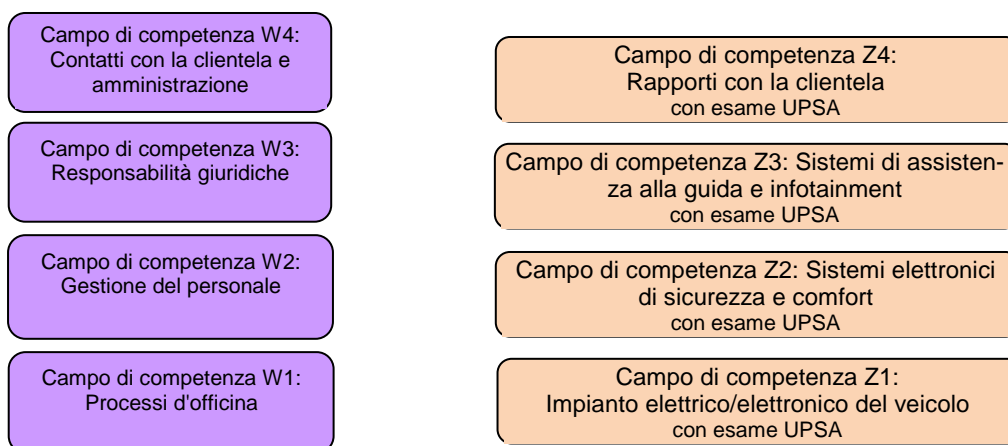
Campo di competenza W4: Contatti con la clientela e amministrazione

Campo di competenza W3: Responsabilità giuridiche

Campo di competenza W2: Gestione del personale

Campo di competenza W1: Processi d'officina

Campo di competenza Z4: Rapporti con la clientela
con esame UPSA

Campo di competenza Z3: Sistemi di assistenza alla guida e infotainment
con esame UPSA

Campo di competenza Z2: Sistemi elettronici di sicurezza e comfort
con esame UPSA

Campo di competenza Z1: Impianto elettrico/elettronico del veicolo
con esame UPSA